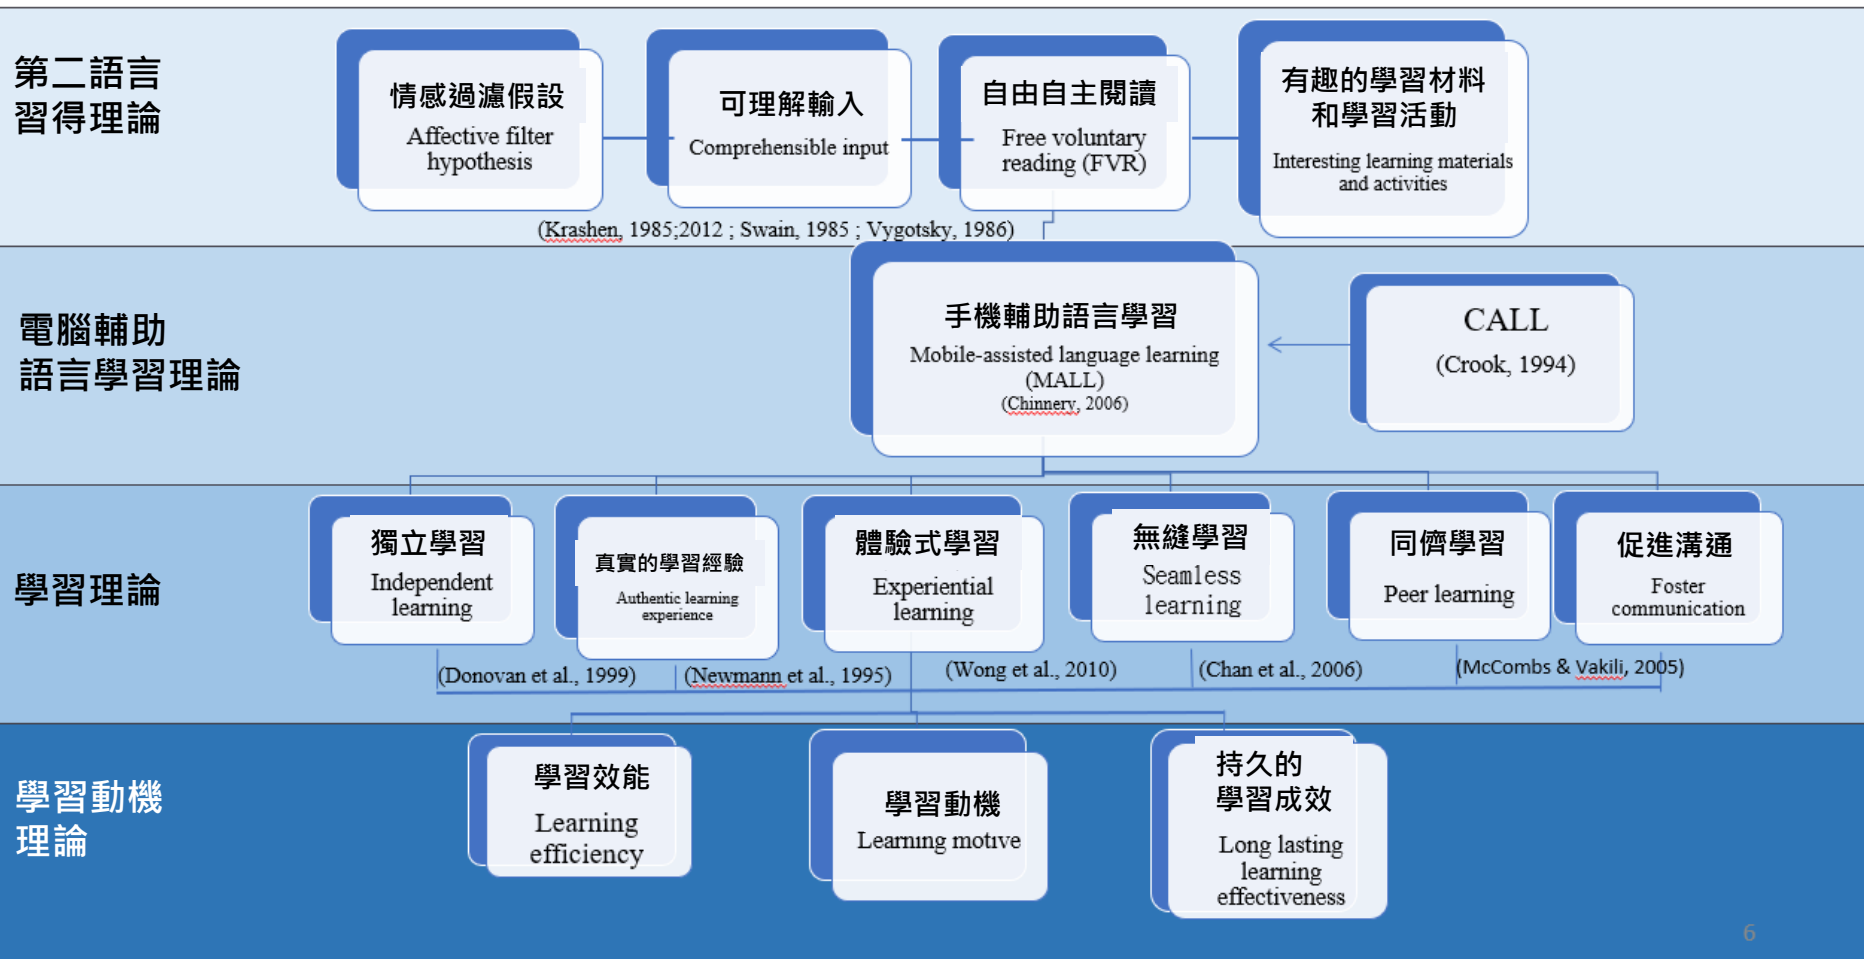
第二語言習得理論

情感過濾假設
Affective filter hypothesis

可理解輸入
Comprehensible input

自由自主閱讀
Free voluntary reading (FVR)

有趣的學習材料和學習活動
Interesting learning materials and activities

(Krashen, 1985;2012 ; Swain, 1985 ; Vygotsky, 1986)

電腦輔助語言學習理論

手機輔助語言學習
Mobile-assisted language learning (MALL)
(Chinnery, 2006)

CALL
(Crook, 1994)

學習理論

獨立學習
Independent learning

真實的學習經驗
Authentic learning experience

體驗式學習
Experiential learning

無縫學習
Seamless learning

同儕學習
Peer learning

促進溝通
Foster communication

(Donovan et al., 1999)
(Newmann et al., 1995)
(Wong et al., 2010)
(Chan et al., 2006)
(McCombs & Vakili, 2005)

學習動機理論

學習效能
Learning efficiency

學習動機
Learning motive

持久的學習成效
Long lasting learning effectiveness

6